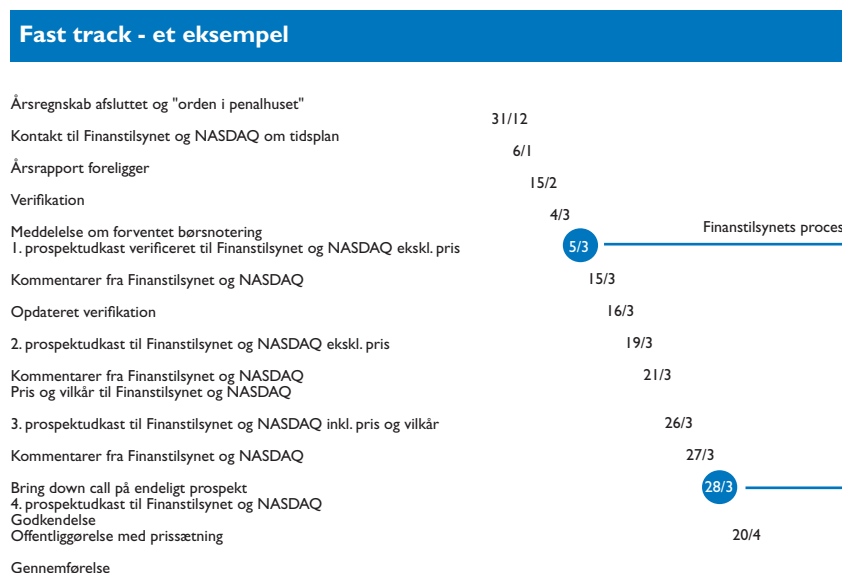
Fast track - et eksempel

Årsregnskab afsluttet og "orden i penalhuset"
31/12

Kontakt til Finanstilsynet og NASDAQ om tidsplan
6/1

Årsrapport foreligger
15/2

Verifikation
4/3

Meddelelse om forventet børsnotering
1. prospektudkast verificeret til Finanstilsynet og NASDAQ ekskl. pris
5/3
Finanstilsynets proces

Kommentarer fra Finanstilsynet og NASDAQ
15/3

Opdateret verifikation
16/3

2. prospektudkast til Finanstilsynet og NASDAQ ekskl. pris
19/3

Kommentarer fra Finanstilsynet og NASDAQ
Pris og vilkår til Finanstilsynet og NASDAQ
21/3

3. prospektudkast til Finanstilsynet og NASDAQ inkl. pris og vilkår
26/3

Kommentarer fra Finanstilsynet og NASDAQ
27/3

Bring down call på endeligt prospekt
4. prospektudkast til Finanstilsynet og NASDAQ
Godkendelse
28/3
Offentliggørelse med prissætning
20/4

Gennemførelse